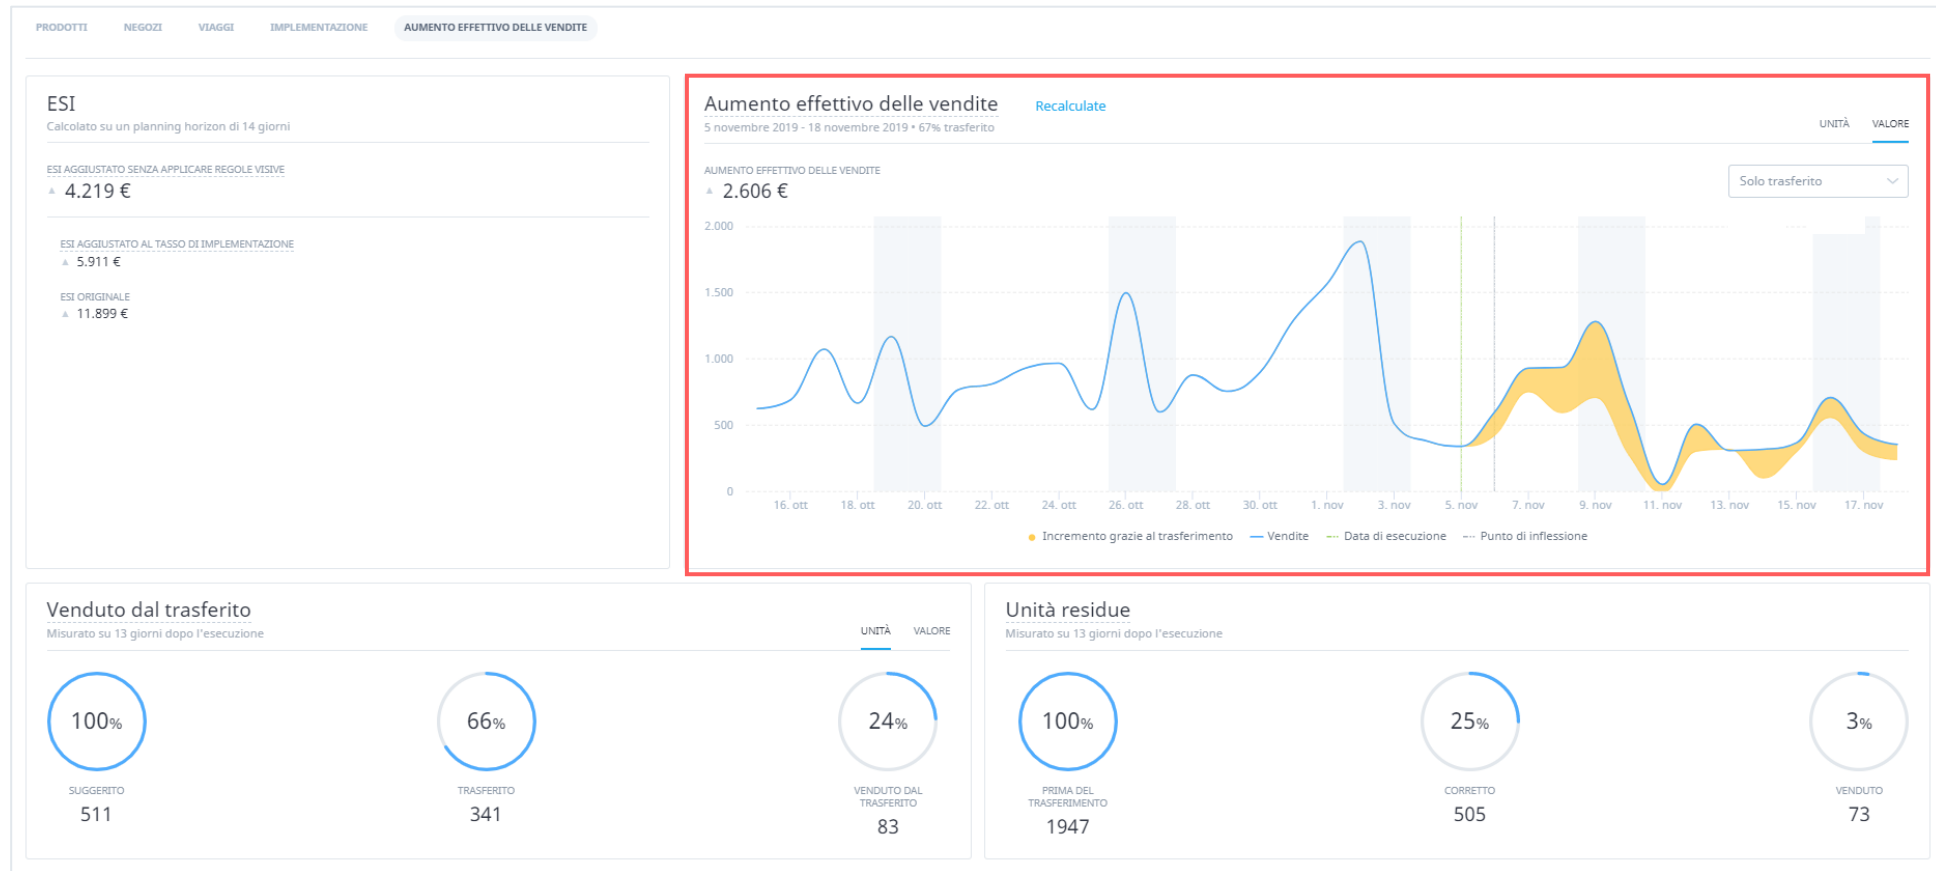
PRODOTTI NEGOZI VIAGGI IMPLEMENTAZIONE AUMENTO EFFETTIVO DELLE VENDITE

ESI
Calcolato su un planning horizon di 14 giorni

ESI AGGIUSTATO SENZA APPLICARE REGOLE VISIVE
4.219 €

ESI AGGIUSTATO AL TASSO DI IMPLEMENTAZIONE
5.911 €

ESI ORIGINALE
11.899 €

Aumento effettivo delle vendite
Recalculate
5 novembre 2019 - 18 novembre 2019 • 67% trasferito
UNITÀ VALORE

AUMENTO EFFETTIVO DELLE VENDITE
2.606 €
Solo trasferito

2.000
1.500
1.000
500
0
16. ott 18. ott 20. ott 22. ott 24. ott 26. ott 28. ott 30. ott 1. nov 3. nov 5. nov 7. nov 9. nov 11. nov 13. nov 15. nov 17. nov

Incremento grazie al trasferimento — Vendite — Data di esecuzione — Punto di inflessione

Venduto dal trasferito
Misurato su 13 giorni dopo l'esecuzione
UNITÀ VALORE

100%
SUGGERITO
511

66%
TRASFERITO
341

24%
VENDUTO DAL TRASFERITO
83

Unità residue
Misurato su 13 giorni dopo l'esecuzione

100%
PRIMA DEL TRASFERIMENTO
1947

25%
CORRETTO
505

3%
VENDUTO
73